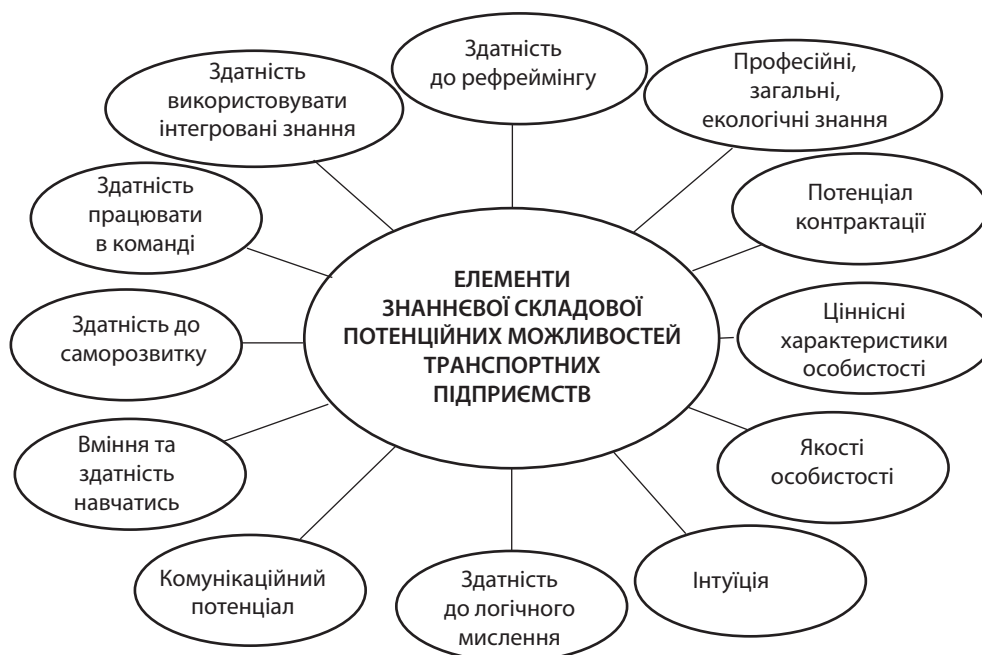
Здатність до рефреймінгу

Професійні, загальні, екологічні знання

Здатність використовувати інтегровані знання

Здатність працювати в команді

Потенціал контрактації

ЕЛЕМЕНТИ ЗНАННЄВОЇ СКЛАДОВОЇ ПОТЕНЦІЙНИХ МОЖЛИВОСТЕЙ ТРАНСПОРТНИХ ПІДПРИЄМСТВ

Здатність до саморозвитку

Ціннісні характеристики особистості

Вміння та здатність навчатись

Якості особистості

Комунікаційний потенціал

Здатність до логічного мислення

Інтуїція